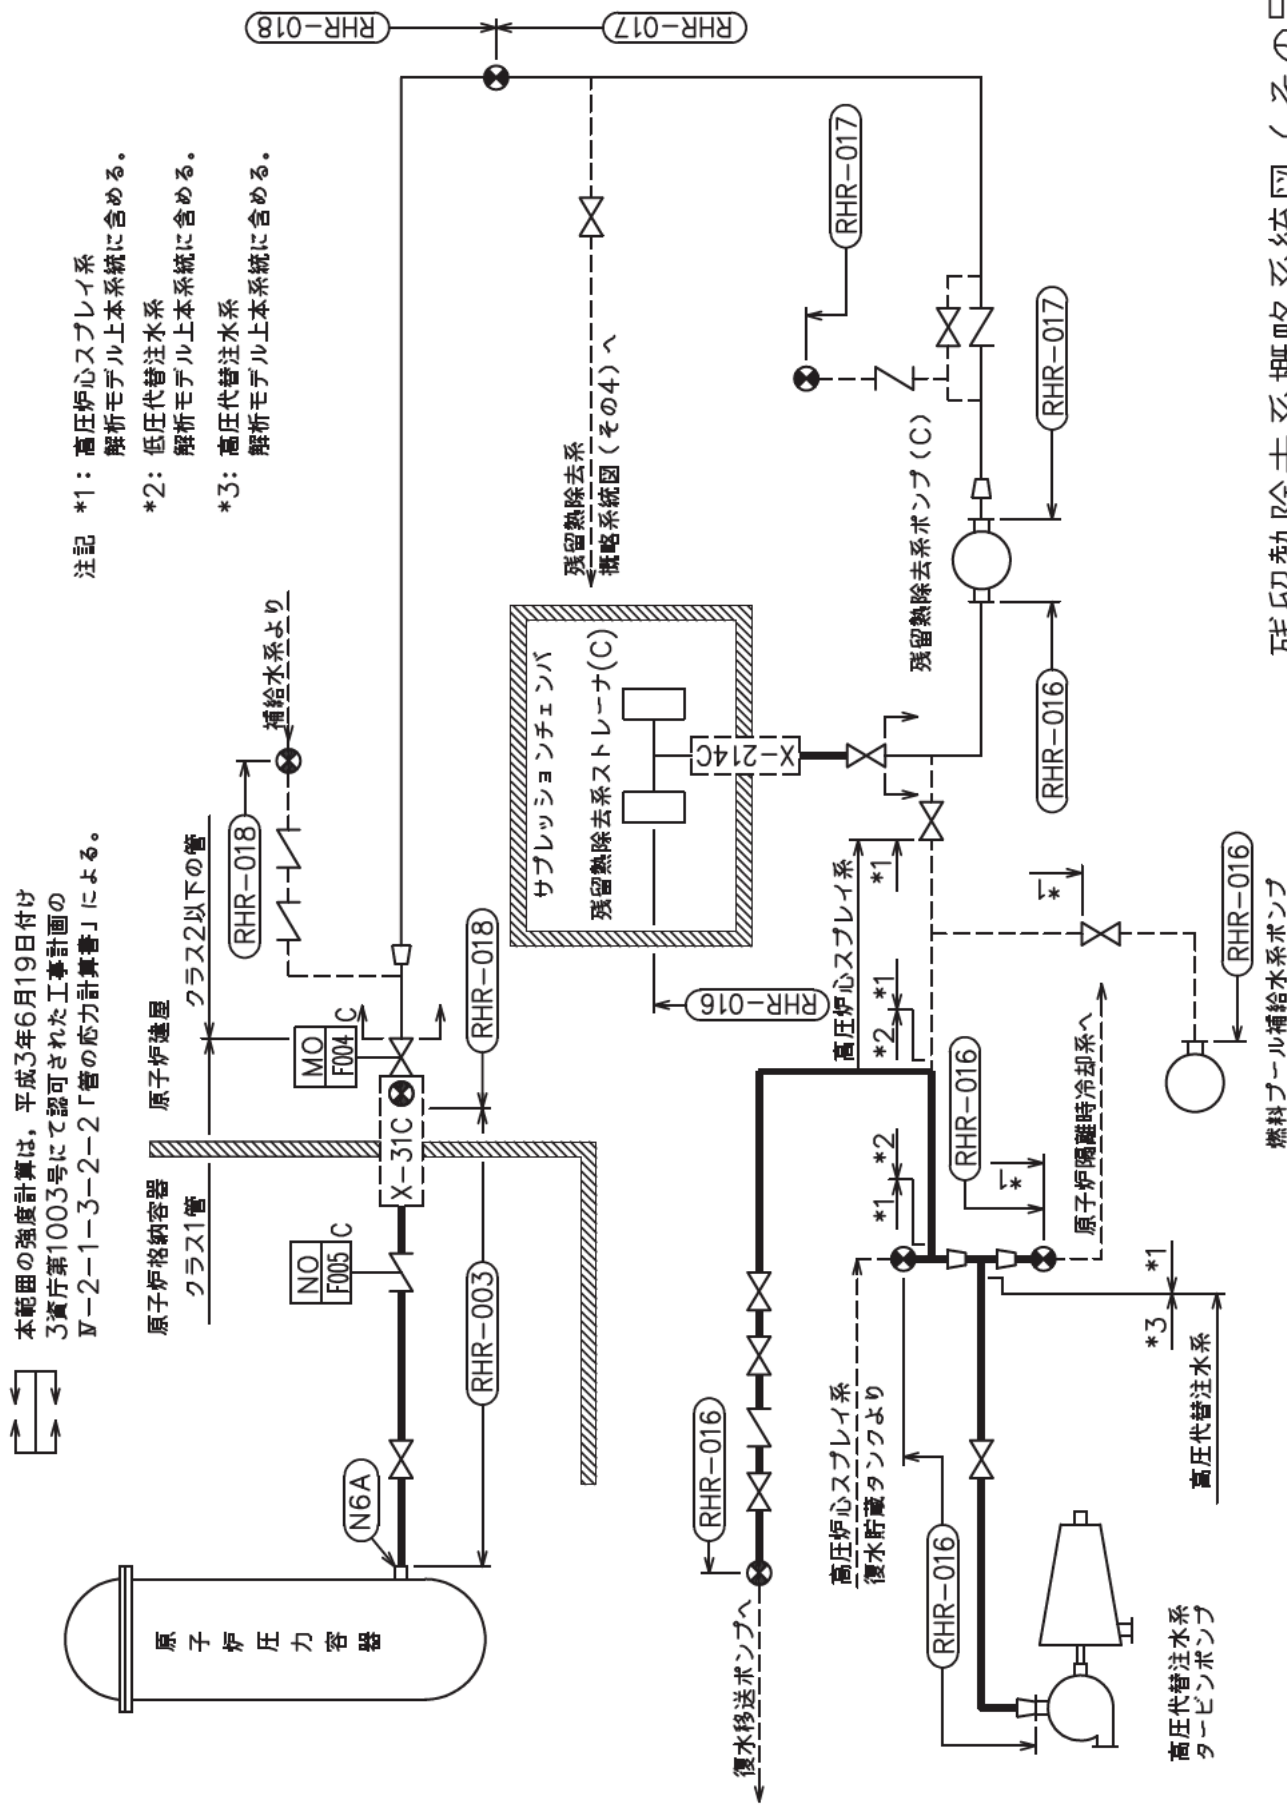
本範囲の強度計算は，平成3年6月19日付け 3資庁第1003号にて認可された工事計画の Ⅳ－2－1－3－2－2「管の応力計算書」による。

注記 ＊1：高圧炉心スプレイ系 解析モデル上本系統に含める。
＊2：低圧代替注水系 解析モデル上本系統に含める。
＊3：高圧代替注水系 解析モデル上本系統に含める。

RHR－018
RHR－017
RHR－017
RHR－017
残留熱除去系 概略系統図（その4）へ
原子炉格納容器
クラス1管
原子炉建屋
クラス2以下の管
補給水系より
RHR－018
RHR－018
MO F004 C
NO F005 C
X－31C
RHR－003
N6A
原子炉圧力容器
サプレッションチェンバ
残留熱除去系ストレーナ(C)
X－214C
RHR－016
残留熱除去系ポンプ（C）
RHR－016
高圧炉心スプレイ系
＊1
＊1
＊2
＊1
＊2
＊1
＊1
＊3
RHR－016
原子炉隔離時冷却系へ
RHR－016
燃料プール補給水系ポンプ
高圧代替注水系
RHR－016
高圧炉心スプレイ系 復水貯蔵タンクより
RHR－016
復水移送ポンプへ
高圧代替注水系 タービンポンプ
残留熱除去系概略系統図（その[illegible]